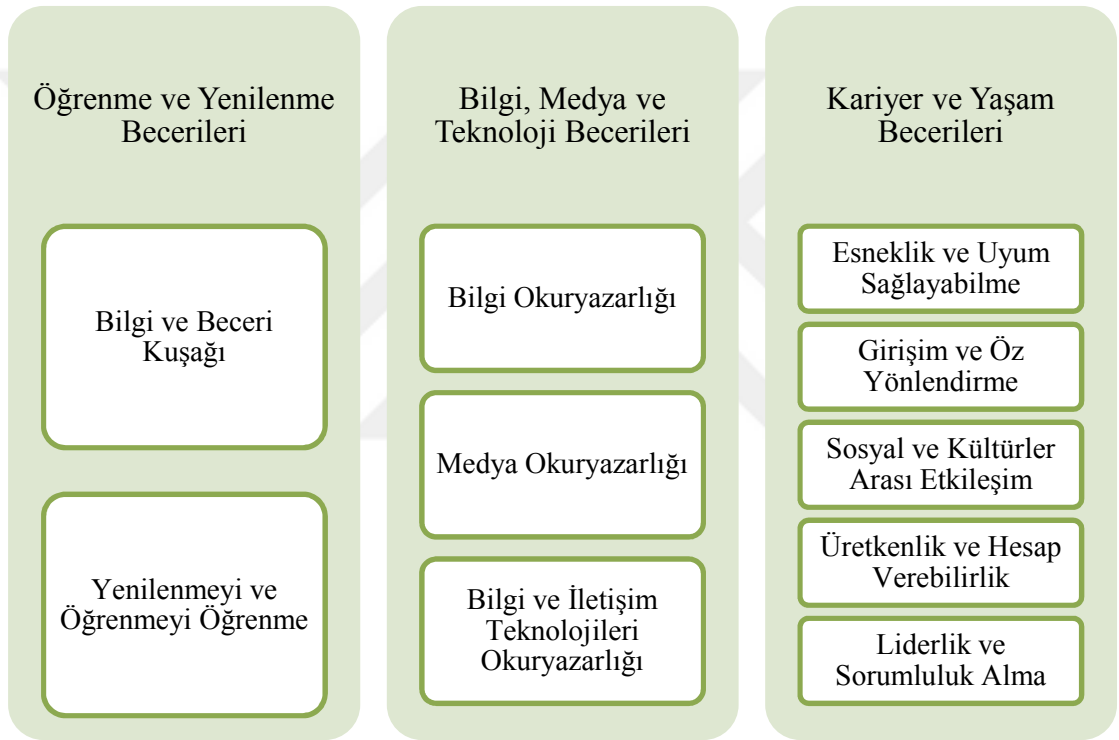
Öğrenme ve Yenilenme Becerileri

Bilgi ve Beceri Kuşağı

Yenilenmeyi ve Öğrenmeyi Öğrenme

Bilgi, Medya ve Teknoloji Becerileri

Bilgi Okuryazarlığı

Medya Okuryazarlığı

Bilgi ve İletişim Teknolojileri Okuryazarlığı

Kariyer ve Yaşam Becerileri

Esneklik ve Uyum Sağlayabilme

Girişim ve Öz Yönlendirme

Sosyal ve Kültürler Arası Etkileşim

Üretkenlik ve Hesap Verebilirlik

Liderlik ve Sorumluluk Alma